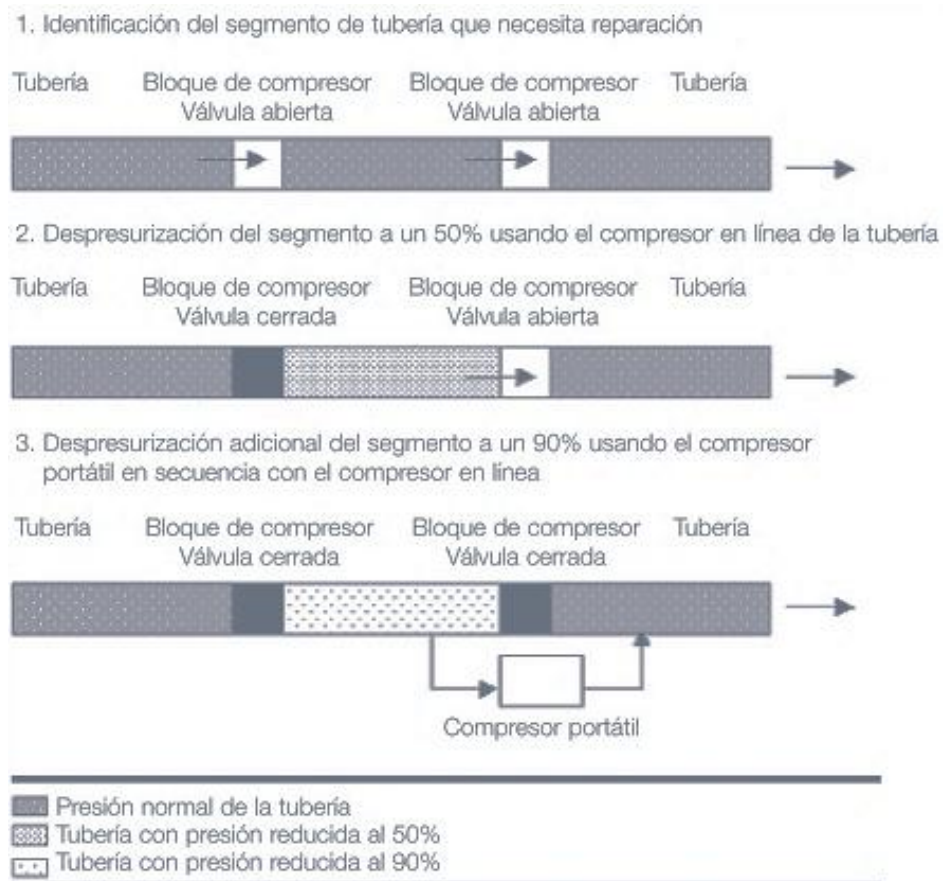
1. Identificación del segmento de tubería que necesita reparación

Tubería Bloque de compresor Válvula abierta Bloque de compresor Válvula abierta Tubería

2. Despresurización del segmento a un 50% usando el compresor en línea de la tubería

Tubería Bloque de compresor Válvula cerrada Bloque de compresor Válvula abierta Tubería

3. Despresurización adicional del segmento a un 90% usando el compresor portátil en secuencia con el compresor en línea

Tubería Bloque de compresor Válvula cerrada Bloque de compresor Válvula cerrada Tubería

Compresor portátil

Presión normal de la tubería
Tubería con presión reducida al 50%
Tubería con presión reducida al 90%